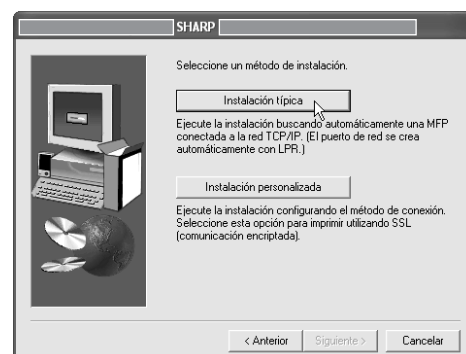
SHARP

Seleccione un método de instalación.

Instalación típica

Ejecute la instalación buscando automáticamente una MFP conectada a la red TCP/IP. (El puerto de red se crea automáticamente con LPR.)

Instalación personalizada

Ejecute la instalación configurando el método de conexión. Seleccione esta opción para imprimir utilizando SSL (comunicación encriptada).

< Anterior   Siguiente >   Cancelar